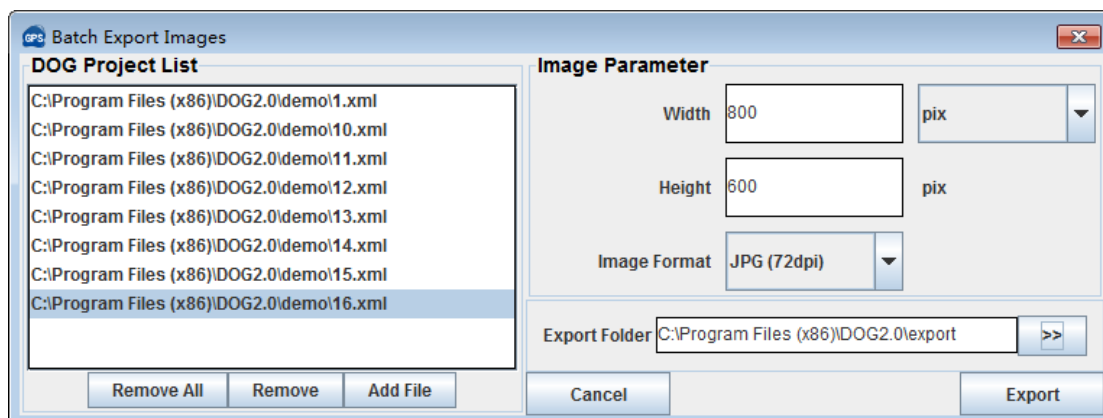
GPS Batch Export Images

DOG Project List

C:\Program Files (x86)\DOG2.0\demo\1.xml
C:\Program Files (x86)\DOG2.0\demo\10.xml
C:\Program Files (x86)\DOG2.0\demo\11.xml
C:\Program Files (x86)\DOG2.0\demo\12.xml
C:\Program Files (x86)\DOG2.0\demo\13.xml
C:\Program Files (x86)\DOG2.0\demo\14.xml
C:\Program Files (x86)\DOG2.0\demo\15.xml
C:\Program Files (x86)\DOG2.0\demo\16.xml

Remove All | Remove | Add File

Image Parameter

Width 800 pix

Height 600 pix

Image Format JPG (72dpi)

Export Folder C:\Program Files (x86)\DOG2.0\export >>

Cancel

Export